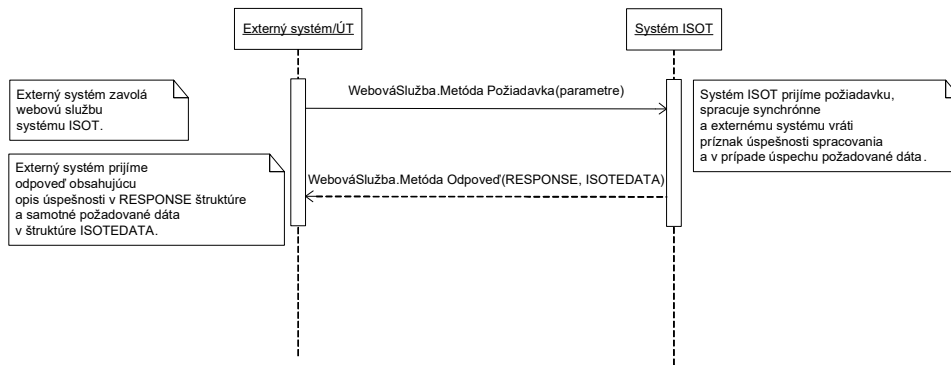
Externý systém/ÚT

Systém ISOT

Externý systém zavolá webovú službu systému ISOT.

WebováSlužba.Metóda Požiadavka(parametre)

Systém ISOT prijíme požiadavku, spracuje synchrónne a externému systému vráti príznak úspešnosti spracovania a v prípade úspechu požadované dáta.

Externý systém prijíme odpoveď obsahujúcu opis úspešnosti v RESPONSE štruktúre a samotné požadované dáta v štruktúre ISOTEDATA.

WebováSlužba.Metóda Odpoveď(RESPONSE, ISOTEDATA)